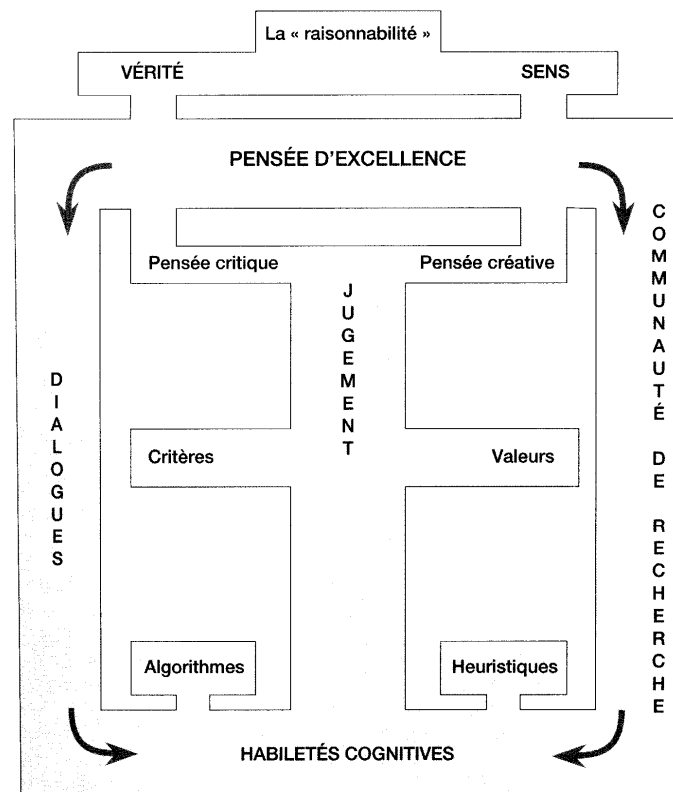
La « raisonnabilité »

VÉRITÉ

SENS

PENSÉE D'EXCELLENCE

Pensée critique

Pensée créative

JUGEMENT

DIALOGUES

COMMUNAUTÉ DE RECHERCHE

Critères

Valeurs

Algorithmes

Heuristiques

HABILETÉS COGNITIVES